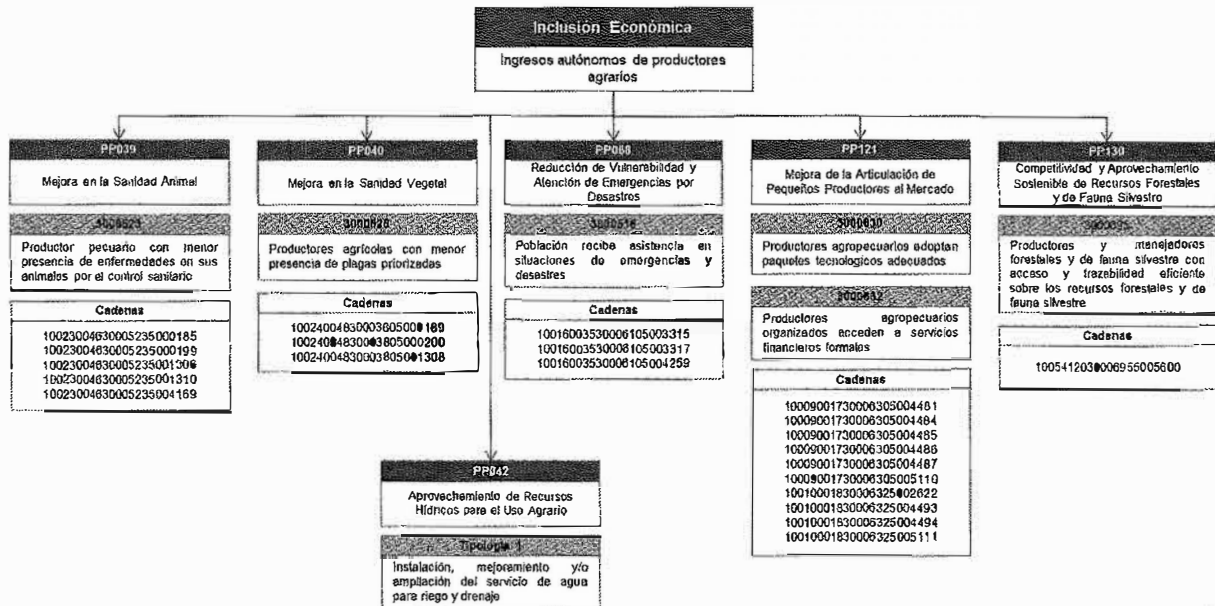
Inclusión Económica

Ingresos autónomos de productores agrarios

PP039

Mejora en la Sanidad Animal

3000521

Productor pecuario con menor presencia de enfermedades en sus animales por el control sanitario

Cadenas

10023004630005235000185
10023004630005235000199
10023004630005235001306
10023004630005235001310
10023004630005235004169

PP040

Mejora en la Sanidad Vegetal

3000520

Productores agrícolas con menor presencia de plagas priorizadas

Cadenas

10024004830003805000189
10024004830003805000200
10024004830003805001308

PP068

Reducción de Vulnerabilidad y Atención de Emergencias por Desastres

3000516

Población recibe asistencia en situaciones de emergencias y desastres

Cadenas

10016003530006105003315
10016003530006105003317
10016003530006105004259

PP121

Mejora de la Articulación de Pequeños Productores al Mercado

3000630

Productores agropecuarios adoptan paquetes tecnologicos adecuados

3000632

Productores agropecuarios organizados acceden a servicios financieros formales

Cadenas

10009001730006305004481
10009001730006305004484
10009001730006305004485
10009001730006305004486
10009001730006305004487
10009001730006305005110
10010001830006325002622
10010001830006325004493
10010001830006325004494
10010001830006325005111

PP130

Competitividad y Aprovechamiento Sostenible de Recursos Forestales y de Fauna Silvestre

3000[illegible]

Productores y manejadores forestales y de fauna silvestre con acceso y trazabilidad eficiente sobre los recursos forestales y de fauna silvestre

Cadenas

10054120300069550056000

PP042

Aprovechamiento de Recursos Hídricos para el Uso Agrario

Tipología 1

Instalación, mejoramiento y/o ampliación del servicio de agua para riego y drenaje